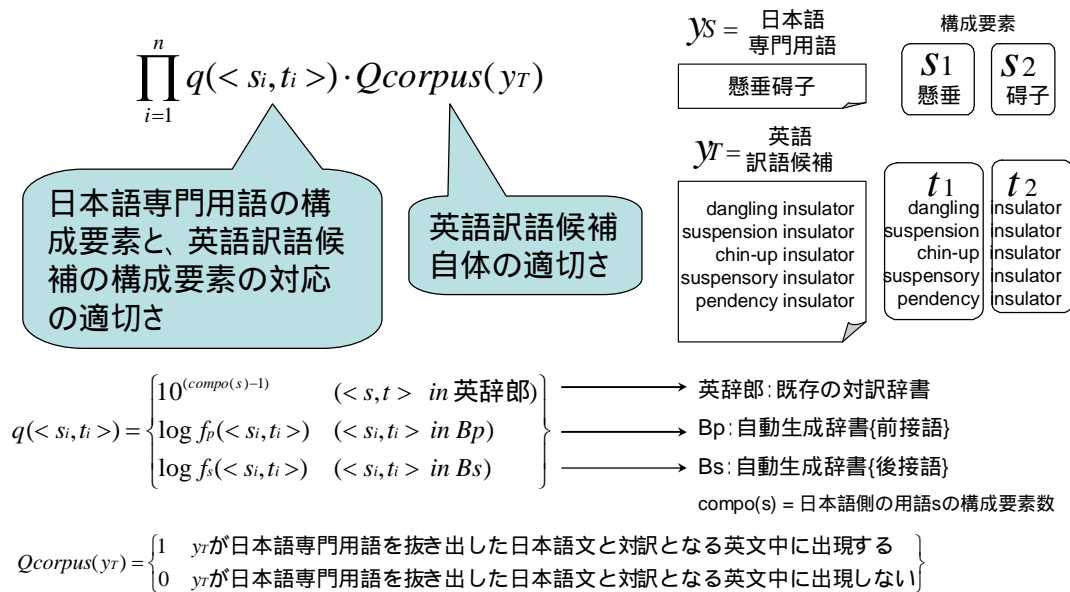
$\prod_{i=1}^{n} q(<s_i, t_i>) \cdot Qcorpus(y_T)$

日本語専門用語の構成要素と、英語訳語候補の構成要素の対応の適切さ

英語訳語候補自体の適切さ

$y_S =$ 日本語専門用語

懸垂碍子

構成要素

$s_1$ 懸垂

$s_2$ 碍子

$y_T =$ 英語訳語候補

dangling insulator
suspension insulator
chin-up insulator
suspensory insulator
pendency insulator

$t_1$
dangling
suspension
chin-up
suspensory
pendency

$t_2$
insulator
insulator
insulator
insulator
insulator

$q(<s_i, t_i>) = \begin{cases} 10^{(compo(s)-1)} & (<s, t> \ in \text{ 英辞郎}) \\ \log f_p(<s_i, t_i>) & (<s_i, t_i> \ in \ Bp) \\ \log f_s(<s_i, t_i>) & (<s_i, t_i> \ in \ Bs) \end{cases}$

英辞郎：既存の対訳辞書

Bp：自動生成辞書{前接語}

Bs：自動生成辞書{後接語}

compo(s) = 日本語側の用語sの構成要素数

$Qcorpus(y_T) = \begin{cases} 1 & y_T\text{が日本語専門用語を抜き出した日本語文と対訳となる英文中に出現する} \\ 0 & y_T\text{が日本語専門用語を抜き出した日本語文と対訳となる英文中に出現しない} \end{cases}$